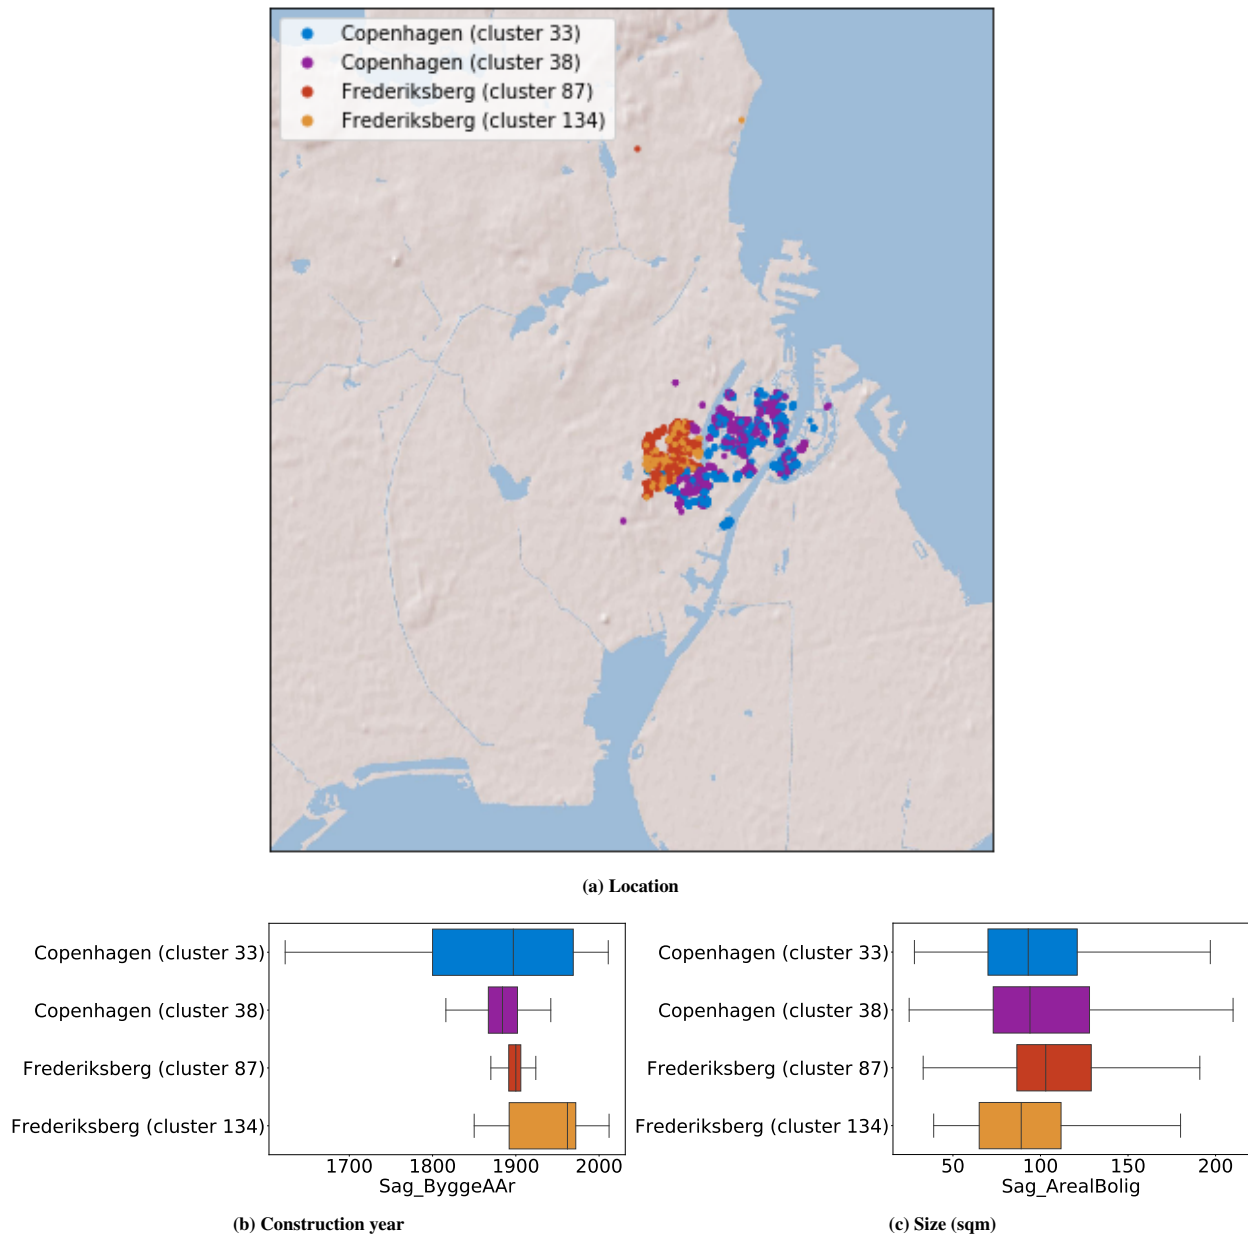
Copenhagen (cluster 33)
Copenhagen (cluster 38)
Frederiksberg (cluster 87)
Frederiksberg (cluster 134)

(a) Location

Copenhagen (cluster 33)
Copenhagen (cluster 38)
Frederiksberg (cluster 87)
Frederiksberg (cluster 134)
1700 1800 1900 2000
Sag_ByggeAAr

(b) Construction year

Copenhagen (cluster 33)
Copenhagen (cluster 38)
Frederiksberg (cluster 87)
Frederiksberg (cluster 134)
50 100 150 200
Sag_ArealBolig

(c) Size (sqm)